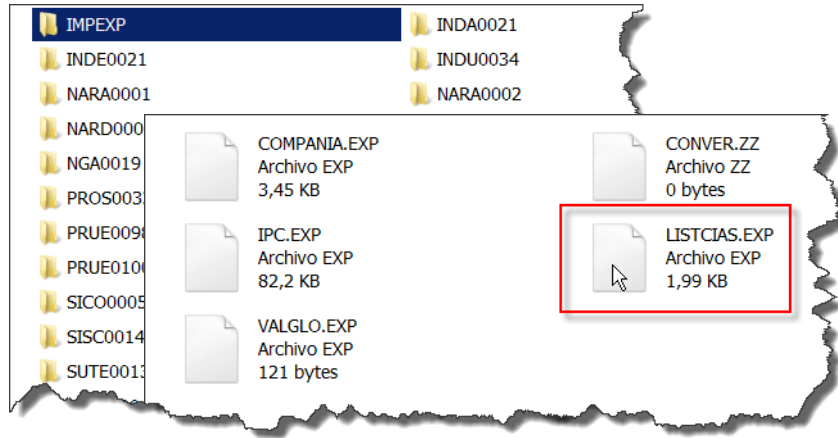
IMPEXP
INDA0021
INDE0021
INDU0034
NARA0001
NARA0002
NARD000
NGA0019
PROS003
PRUE009
PRUE010
SICO0005
SISC0014
SUTE001

COMPANIA.EXP
Archivo EXP
3,45 KB

CONVER.ZZ
Archivo ZZ
0 bytes

IPC.EXP
Archivo EXP
82,2 KB

LISTCIAS.EXP
Archivo EXP
1,99 KB

VALGLO.EXP
Archivo EXP
121 bytes